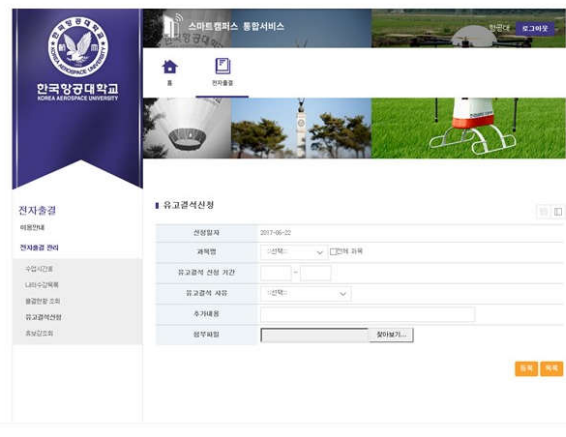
한국항공대학교
KOREA AEROSPACE UNIVERSITY

스마트캠퍼스 통합서비스

항공대 로그아웃

홈 전자출결

전자출결
이용안내
전자출결 관리
수업시간표
나의수강목록
출결현황 조회
유고결석신청
휴보강조회

유고결석신청

| 신청일자 | 2017-06-22 |
|---|---|
| 과목명 | =선택= ☐전체 과목 |
| 유고결석 신청 기간 | ~ |
| 유고결석 사유 | =선택= |
| 추가내용 | |
| 첨부파일 | 찾아보기... |

등록 목록